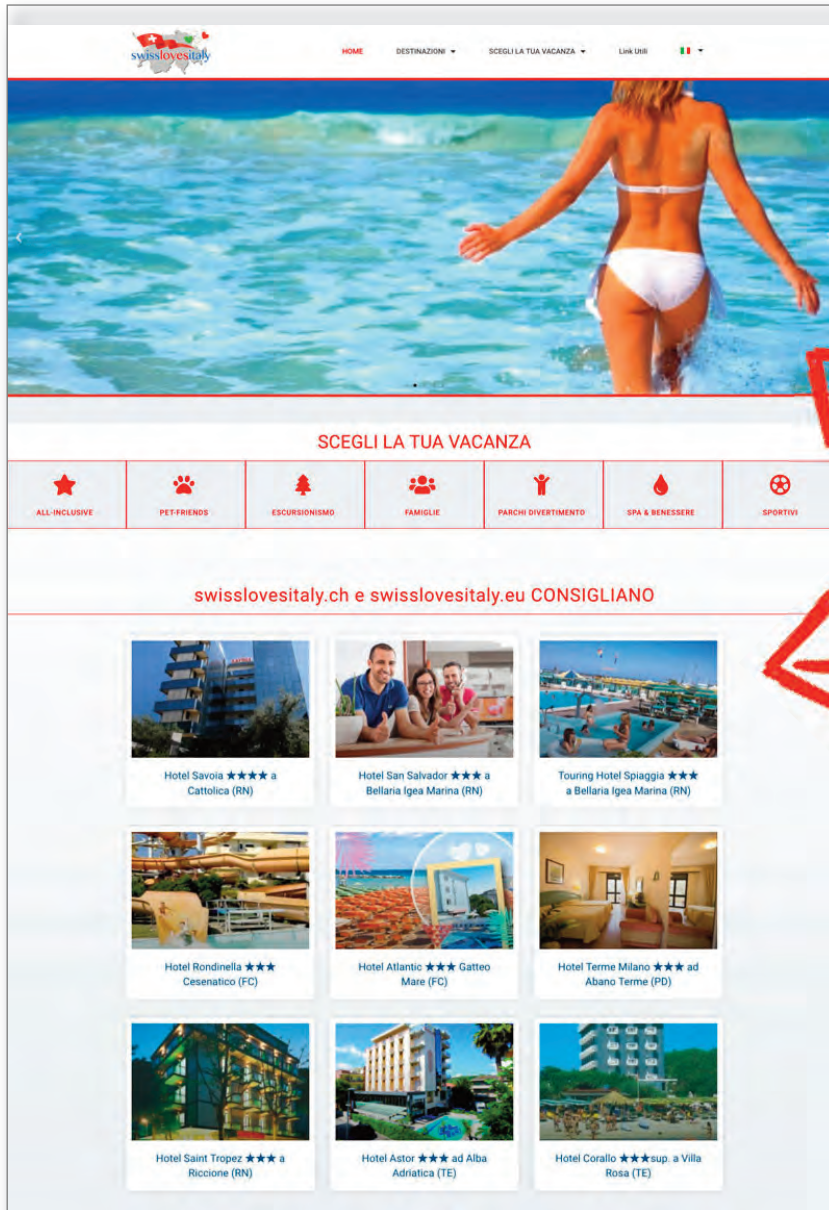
swisslovesitaly

HOME DESTINAZIONI ▾ SCEGLI LA TUA VACANZA ▾ Link Utili ▾

SCEGLI LA TUA VACANZA

ALL-INCLUSIVE
PET-FRIENDS
ESCURSIONISMO
FAMIGLIE
PARCHI DIVERTIMENTO
SPA & BENESSERE
SPORTIVI

swisslovesitaly.ch e swisslovesitaly.eu CONSIGLIANO

Hotel Savoia ★★★★ a Cattolica (RN)

Hotel San Salvador ★★★ a Bellaria Igea Marina (RN)

Touring Hotel Spiaggia ★★★ a Bellaria Igea Marina (RN)

Hotel Rondinella ★★★ Cesenatico (FC)

Hotel Atlantic ★★★ Gatteo Mare (FC)

Hotel Terme Milano ★★★ ad Abano Terme (PD)

Hotel Saint Tropez ★★★ a Riccione (RN)

Hotel Astor ★★★ ad Alba Adriatica (TE)

Hotel Corallo ★★★sup. a Villa Rosa (TE)